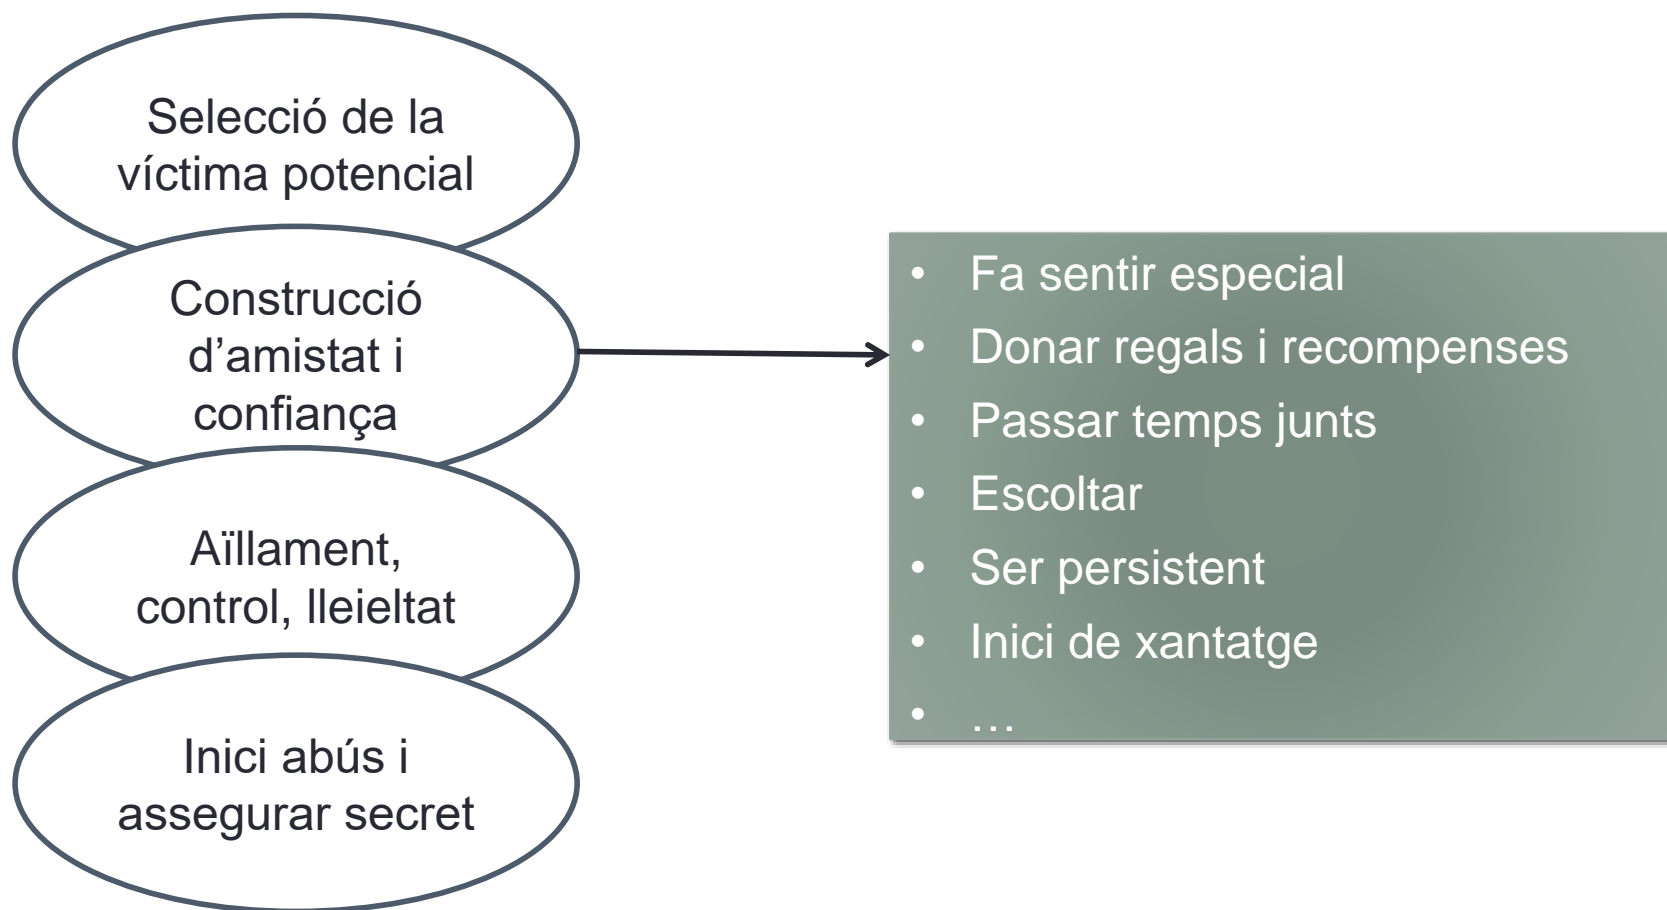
Selecció de la víctima potencial

Construcció d’amistat i confiança

Aïllament, control, lleieltat

Inici abús i assegurar secret

- Fa sentir especial
- Donar regals i recompenses
- Passar temps junts
- Escoltar
- Ser persistent
- Inici de xantatge
- …